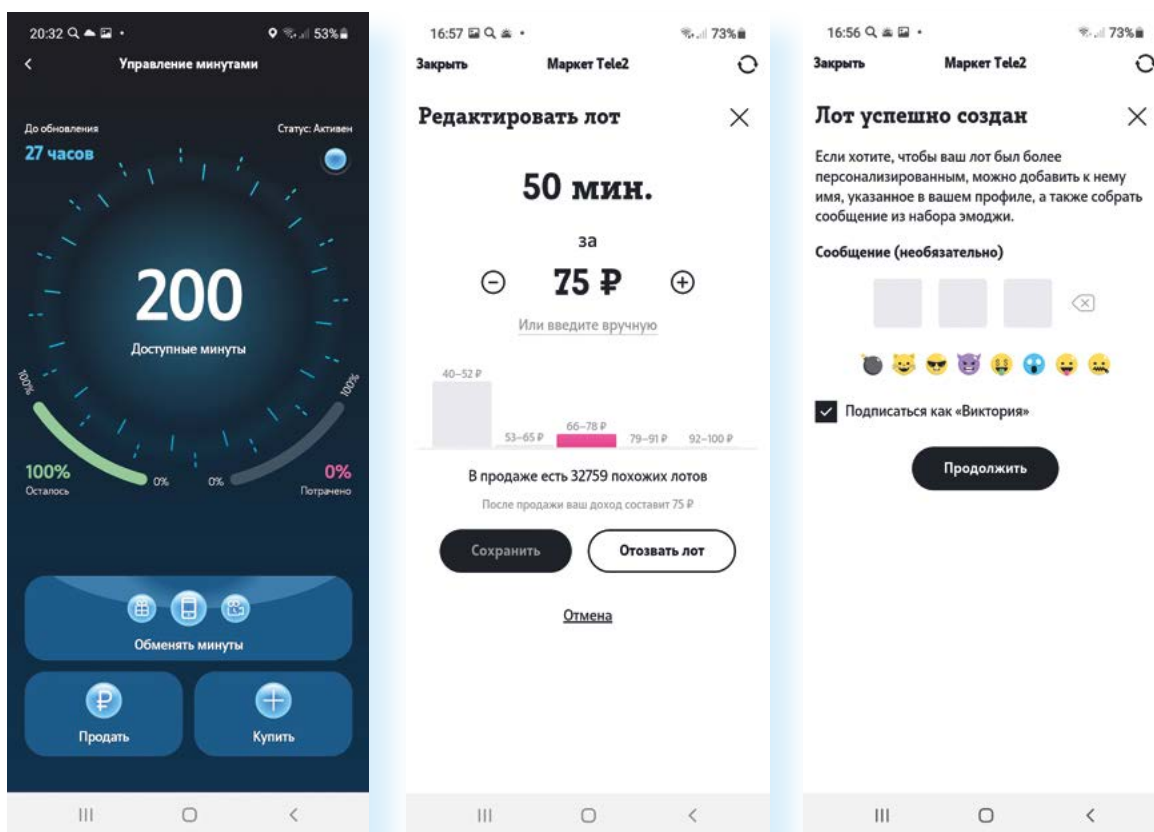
20:32 53%

Управление минутами

До обновления
27 часов

Статус: Активен

200
Доступные минуты

100%
100%

100%
Осталось

0%
0%

0%
Потрачено

Обменять минуты

Продать

Купить

16:57 73%

Закрыть
Маркет Tele2

Редактировать лот

50 мин.

за

75 ₽

Или введите вручную

40–52 ₽
53–65 ₽
66–78 ₽
79–91 ₽
92–100 ₽

В продаже есть 32759 похожих лотов

После продажи ваш доход составит 75 ₽

Сохранить
Отозвать лот

Отмена

16:56 73%

Закрыть
Маркет Tele2

Лот успешно создан

Если хотите, чтобы ваш лот был более персонализированным, можно добавить к нему имя, указанное в вашем профиле, а также собрать сообщение из набора эмоджи.

Сообщение (необязательно)

Подписаться как «Виктория»

Продолжить